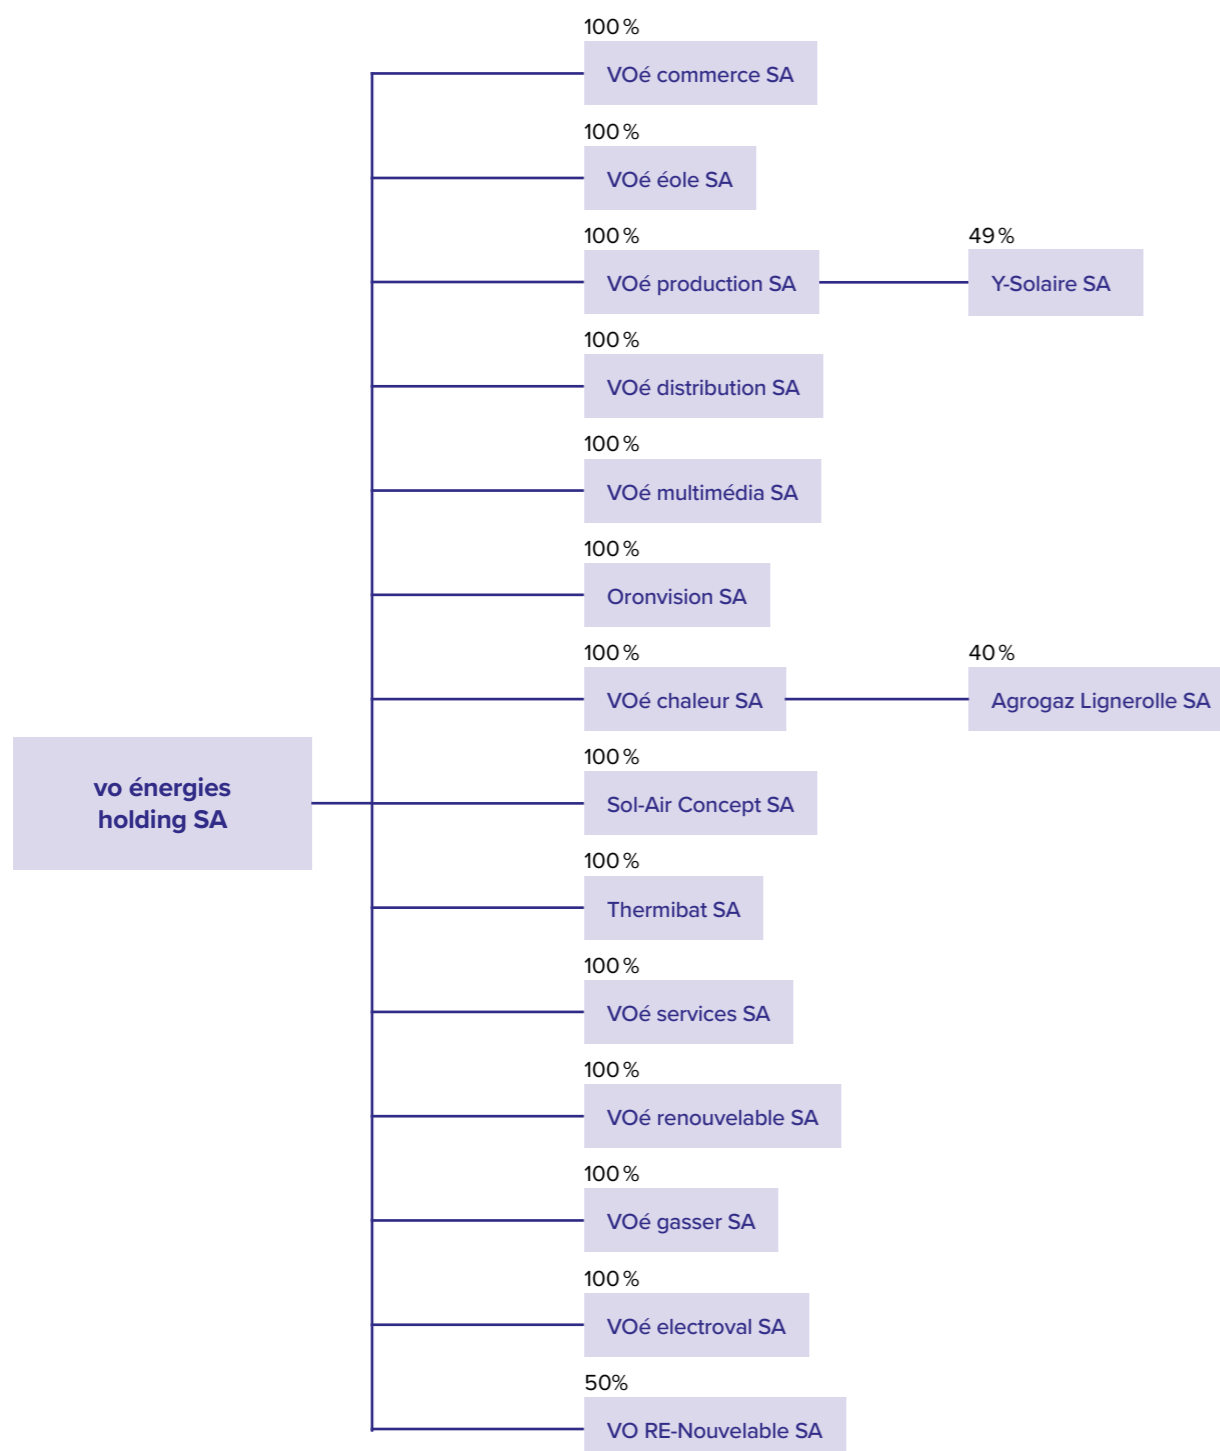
vo énergies holding SA

100 %
VOé commerce SA

100 %
VOé éole SA

100 %
VOé production SA

49 %
Y-Solaire SA

100 %
VOé distribution SA

100 %
VOé multimédia SA

100 %
Oronvision SA

100 %
VOé chaleur SA

40 %
Agrogaz Lignerolle SA

100 %
Sol-Air Concept SA

100 %
Thermibat SA

100 %
VOé services SA

100 %
VOé renouvelable SA

100 %
VOé gasser SA

100 %
VOé electroval SA

50%
VO RE-Nouvelable SA